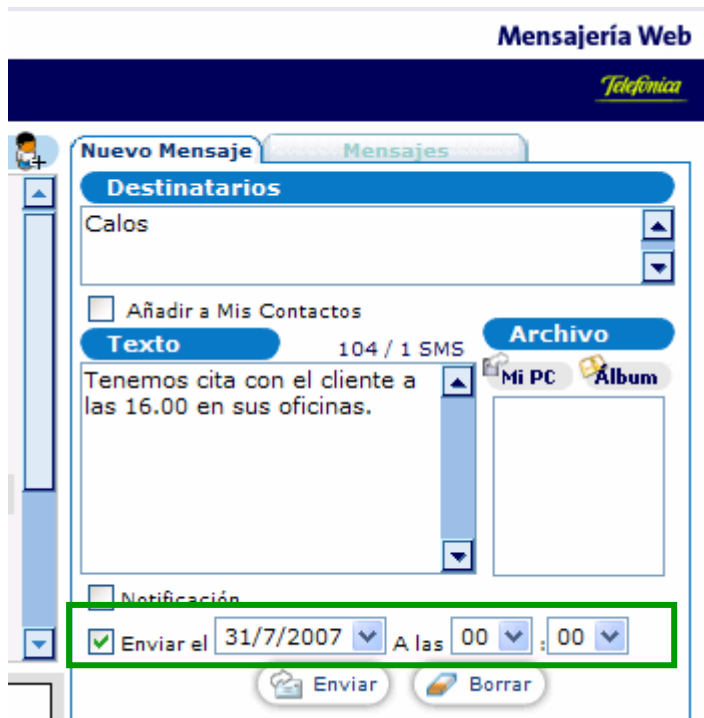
Mensajería Web

Telefónica

Nuevo Mensaje

Mensajes

Destinatarios

Calos

Añadir a Mis Contactos

Texto

104 / 1 SMS

Tenemos cita con el cliente a las 16.00 en sus oficinas.

Archivo

Mi PC

Álbum

Notificación

Enviar el 31/7/2007 A las 00 : 00

Enviar

Borrar